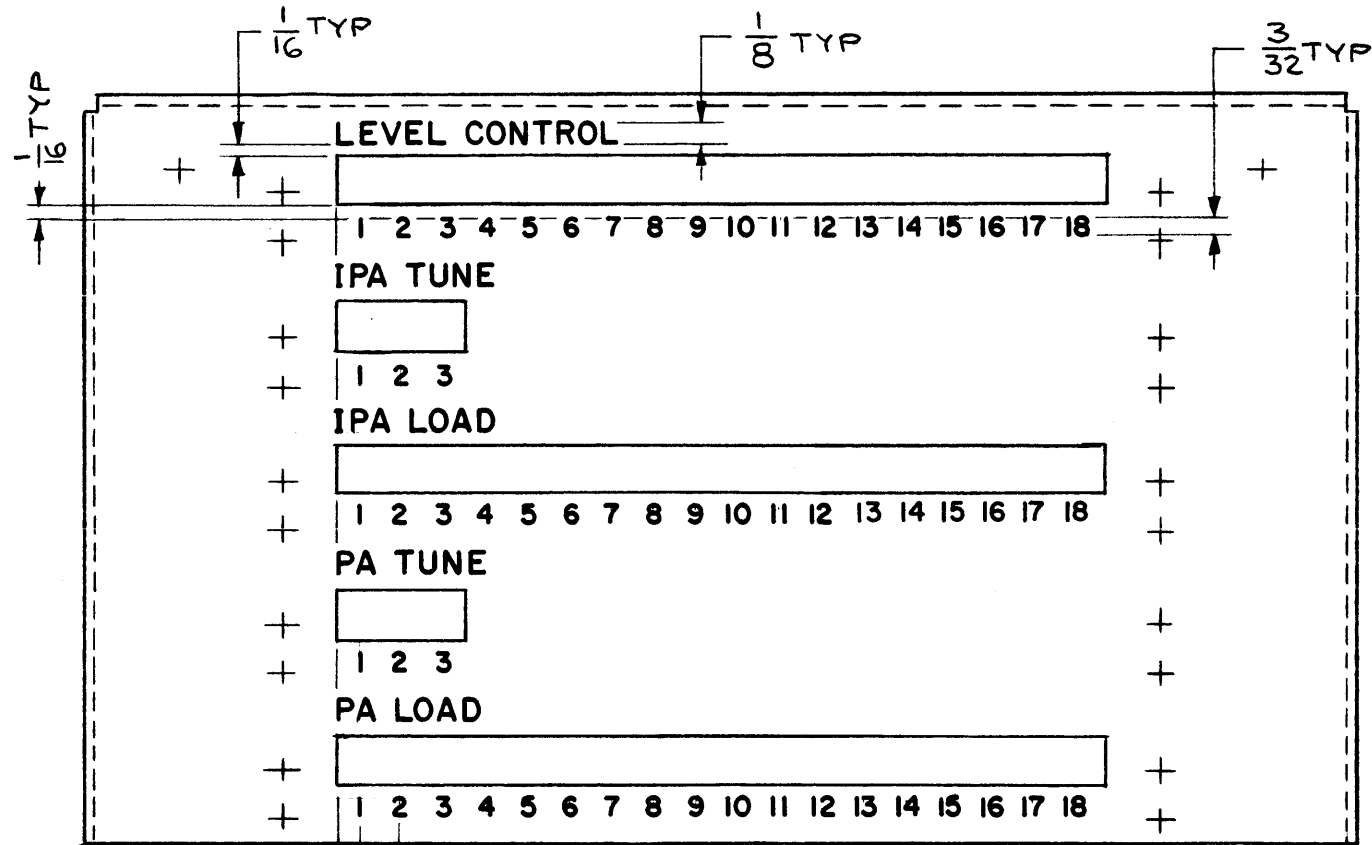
$\frac{1}{16}$ TYP

$\frac{1}{8}$ TYP

$\frac{3}{32}$ TYP

$\frac{1}{16}$ TYP

LEVEL CONTROL

1 2 3 4 5 6 7 8 9 10 11 12 13 14 15 16 17 18

IPA TUNE

1 2 3

IPA LOAD

1 2 3 4 5 6 7 8 9 10 11 12 13 14 15 16 17 18

PA TUNE

1 2 3

PA LOAD

1 2 3 4 5 6 7 8 9 10 11 12 13 14 15 16 17 18